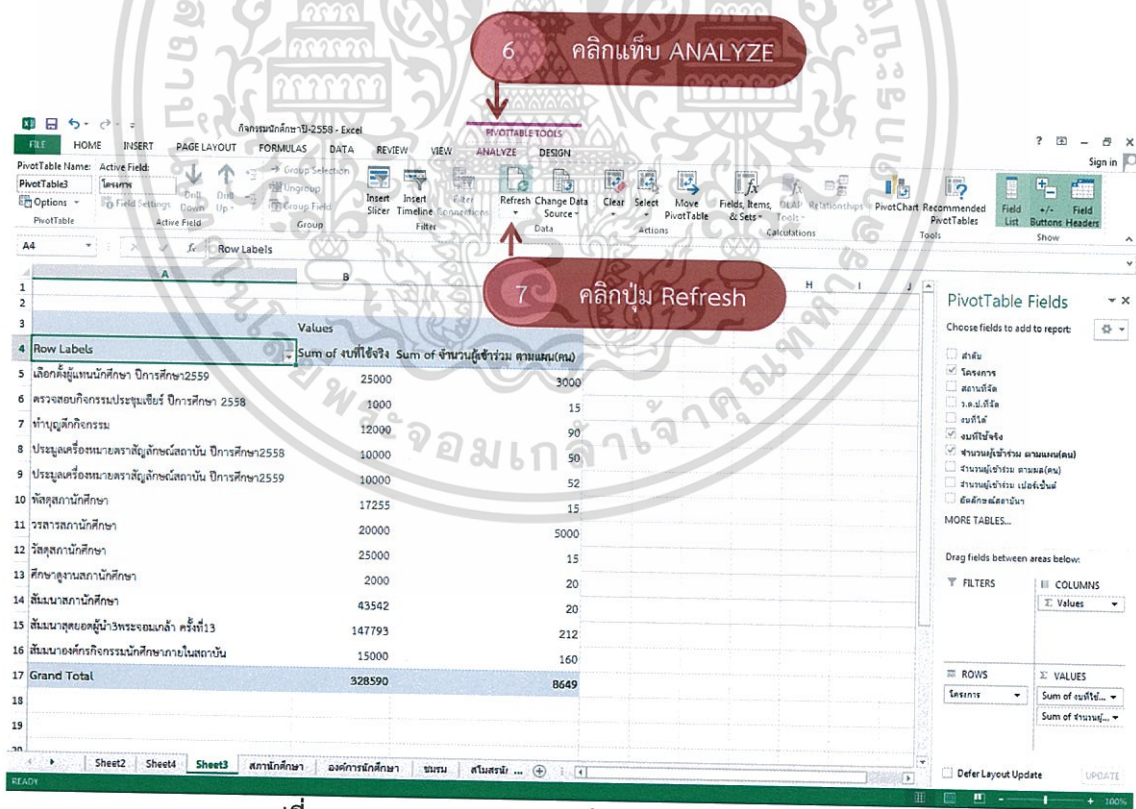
6 คลิกแท็บ ANALYZE

กิจกรรมนักศึกษาปี-2558 - Excel

PIVOTTABLE TOOLS

FILE HOME INSERT PAGE LAYOUT FORMULAS DATA REVIEW VIEW ANALYZE DESIGN

Sign in

PivotTable Name: PivotTable3 Options PivotTable

Active Field: โครงการ Field Settings Active Field

Drill Down Drill Up

Group Selection Ungroup Group Field Group

Insert Slicer Insert Timeline Filter Connections Filter

Refresh Change Data Source Data

Clear Select Move PivotTable Actions

Fields, Items, & Sets OLAP Tools Relationships Calculations

PivotChart Recommended PivotTables Tools

Field List +/- Buttons Field Headers Show

A4 Row Labels

7 คลิกปุ่ม Refresh

| | A | B | C |
|---|---|---|---|
| 3 | | Values | |
| 4 | Row Labels | Sum of งบที่ใช้จริง | Sum of จำนวนผู้เข้าร่วม ตามแผน(คน) |
| 5 | เลือกตั้งผู้แทนนักศึกษา ปีการศึกษา2559 | 25000 | 3000 |
| 6 | ตรวจสอบกิจกรรมประชุมเชียร์ ปีการศึกษา 2558 | 1000 | 15 |
| 7 | ทำบุญตึกกิจกรรม | 12000 | 90 |
| 8 | ประมูลเครื่องหมายตราสัญลักษณ์สถาบัน ปีการศึกษา2558 | 10000 | 50 |
| 9 | ประมูลเครื่องหมายตราสัญลักษณ์สถาบัน ปีการศึกษา2559 | 10000 | 52 |
| 10 | พัสดุสภานักศึกษา | 17255 | 15 |
| 11 | วรสารสภานักศึกษา | 20000 | 5000 |
| 12 | วัสดุสภานักศึกษา | 25000 | 15 |
| 13 | ศึกษาดูงานสภานักศึกษา | 2000 | 20 |
| 14 | สัมมนาสภานักศึกษา | 43542 | 20 |
| 15 | สัมมนาสุดยอดผู้นำ3พระจอมเกล้า ครั้งที่13 | 147793 | 212 |
| 16 | สัมมนาองค์กรกิจกรรมนักศึกษาภายในสถาบัน | 15000 | 160 |
| 17 | Grand Total | 328590 | 8649 |

PivotTable Fields
Choose fields to add to report:
ลำดับ
โครงการ
สถานที่จัด
ว.ด.ป.ที่จัด
งบที่ได้
งบที่ใช้จริง
จำนวนผู้เข้าร่วม ตามแผน(คน)
จำนวนผู้เข้าร่วม ตามผล(คน)
จำนวนผู้เข้าร่วม เปอร์เซ็นต์
ผัดลักษณ์สถาบัน
MORE TABLES...
Drag fields between areas below:
FILTERS
COLUMNS
Σ Values
ROWS
โครงการ
Σ VALUES
Sum of งบที่ใช้...
Sum of จำนวนผู้...
Defer Layout Update UPDATE

Sheet2 Sheet4 Sheet3 สภานักศึกษา องค์การนักศึกษา ชมรม สโมสรนัก ...
READY
100%